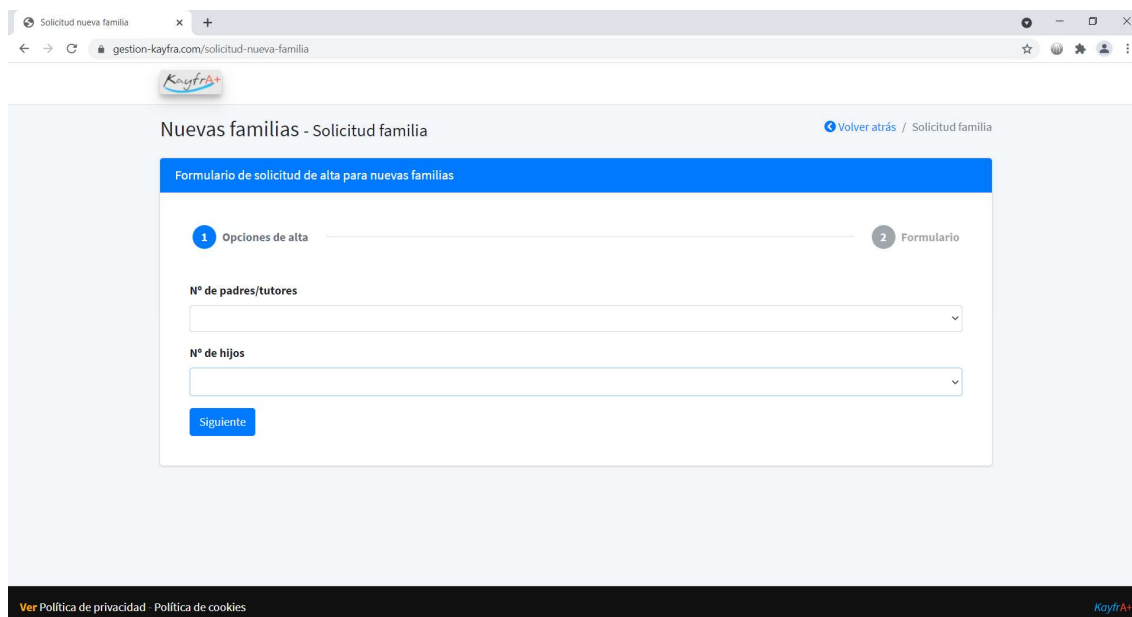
Solicitud nueva familia × +

gestion-kayfra.com/solicitud-nueva-familia

KayfrA+

Nuevas familias - Solicitud familia

Volver atrás / Solicitud familia

Formulario de solicitud de alta para nuevas familias

1 Opciones de alta

2 Formulario

Nº de padres/tutores

Nº de hijos

Siguiente

Ver Política de privacidad - Política de cookies

KayfrA+